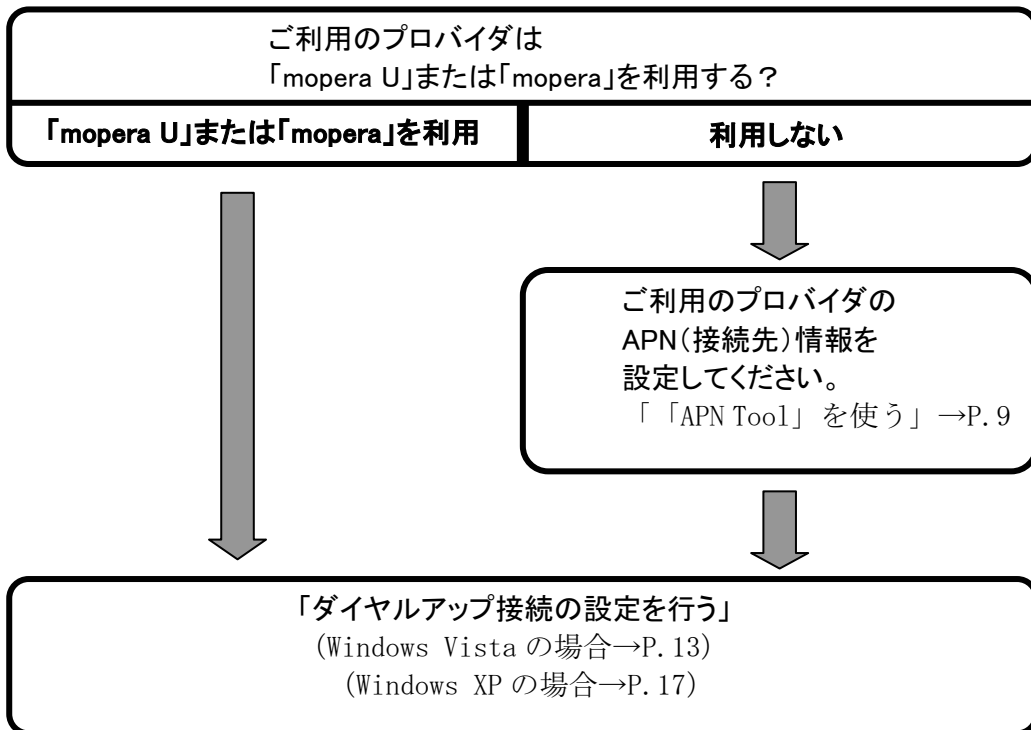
ご利用のプロバイダは
「mopera U」または「mopera」を利用する？

「mopera U」または「mopera」を利用

利用しない

ご利用のプロバイダの
APN（接続先）情報を
設定してください。
「「APN Tool」を使う」→P.9

「ダイヤルアップ接続の設定を行う」
（Windows Vista の場合→P.13）
（Windows XP の場合→P.17）